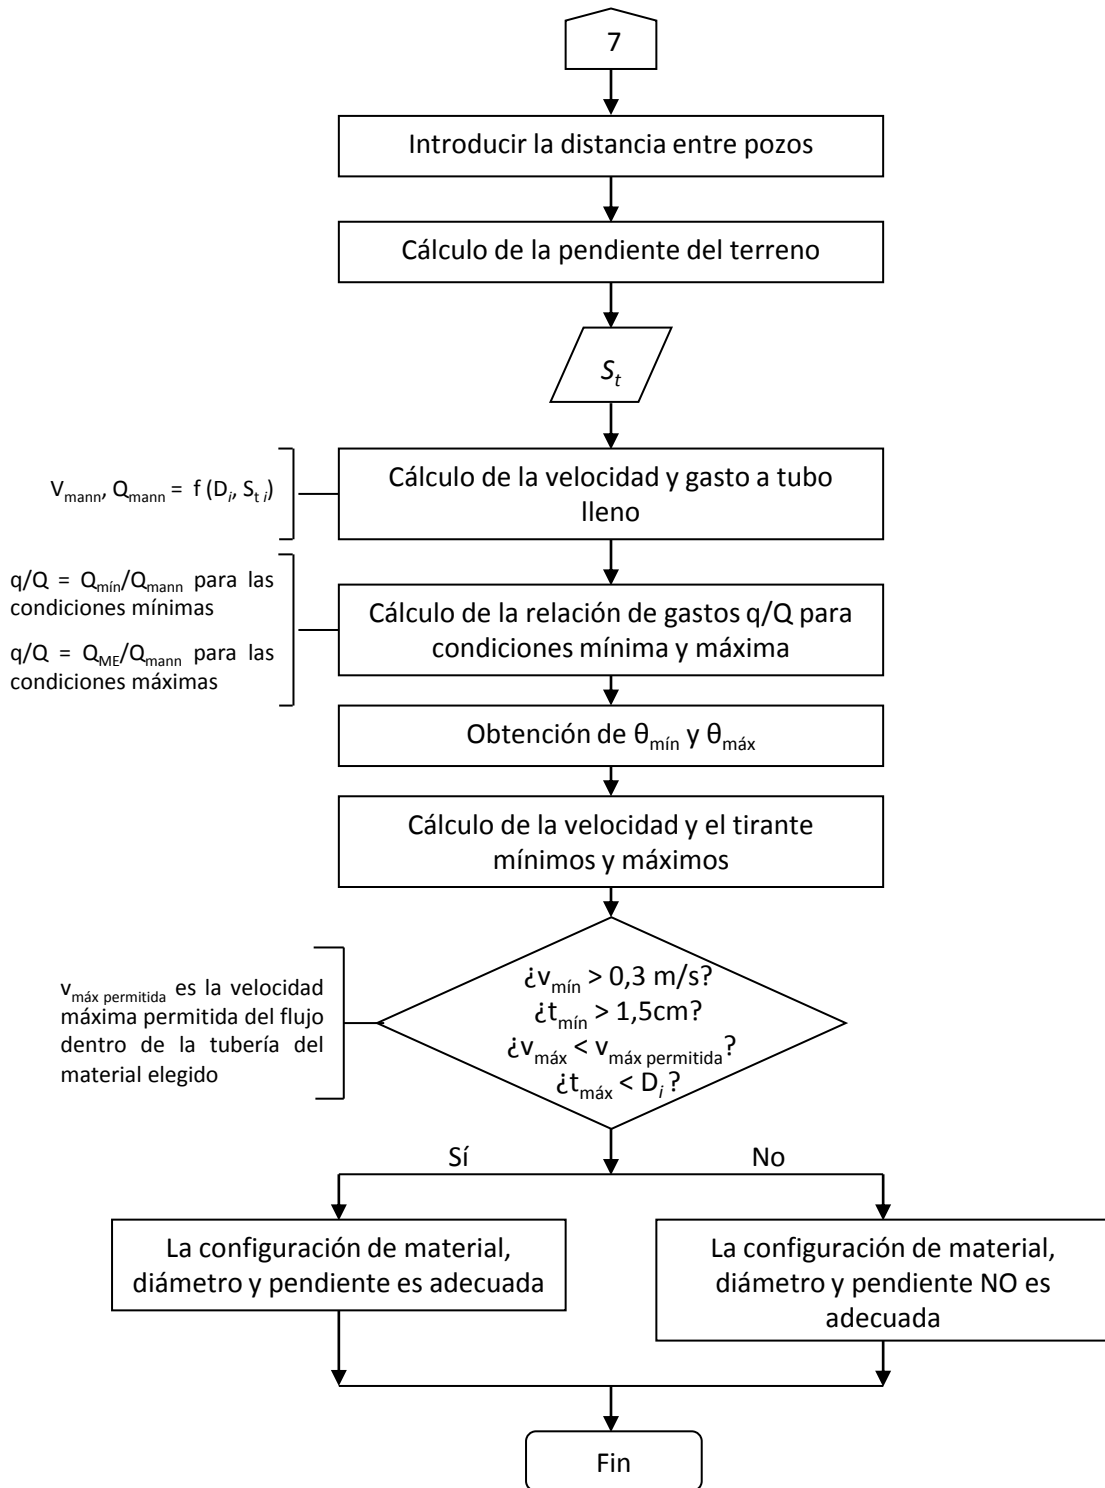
7

Introducir la distancia entre pozos

Cálculo de la pendiente del terreno

$S_t$

$V_{mann}$, $Q_{mann}$ = f ($D_i$, $S_{t\,i}$)

Cálculo de la velocidad y gasto a tubo lleno

$q/Q = Q_{mín}/Q_{mann}$ para las condiciones mínimas

$q/Q = Q_{ME}/Q_{mann}$ para las condiciones máximas

Cálculo de la relación de gastos q/Q para condiciones mínima y máxima

Obtención de $\theta_{mín}$ y $\theta_{máx}$

Cálculo de la velocidad y el tirante mínimos y máximos

$v_{máx\ permitida}$ es la velocidad máxima permitida del flujo dentro de la tubería del material elegido

¿$v_{mín}$ > 0,3 m/s?
¿$t_{mín}$ > 1,5cm?
¿$v_{máx}$ < $v_{máx\ permitida}$?
¿$t_{máx}$ < $D_i$?

Sí

No

La configuración de material, diámetro y pendiente es adecuada

La configuración de material, diámetro y pendiente NO es adecuada

Fin